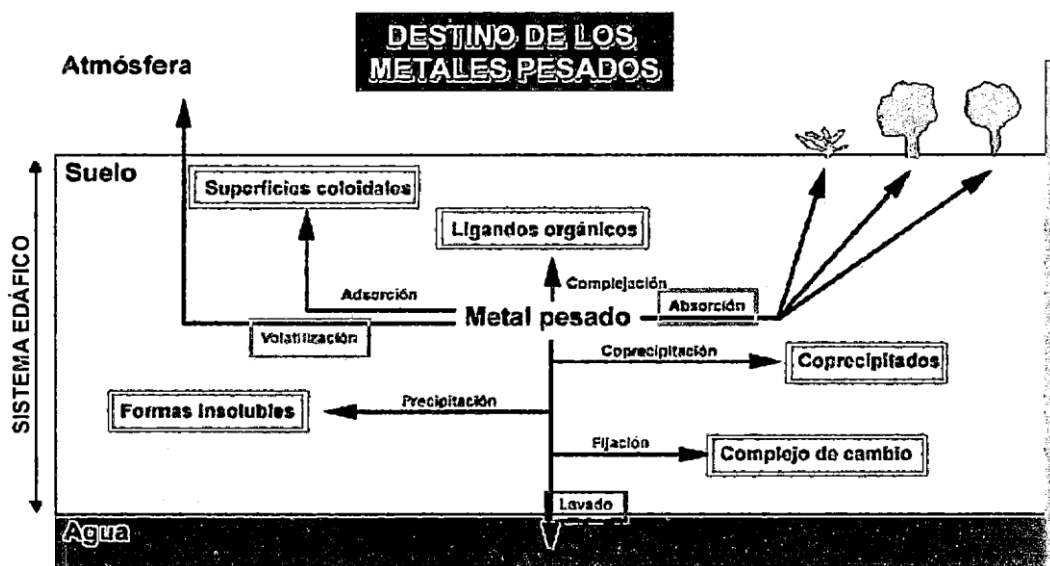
DESTINO DE LOS METALES PESADOS

Atmósfera

Suelo

SISTEMA EDÁFICO

Superficies coloidales

Ligandos orgánicos

Complejación

Adsorción

Absorción

Volatilización

Metal pesado

Coprecipitación

Coprecipitados

Formas insolubles

Precipitación

Fijación

Complejo de cambio

Lavado

Agua